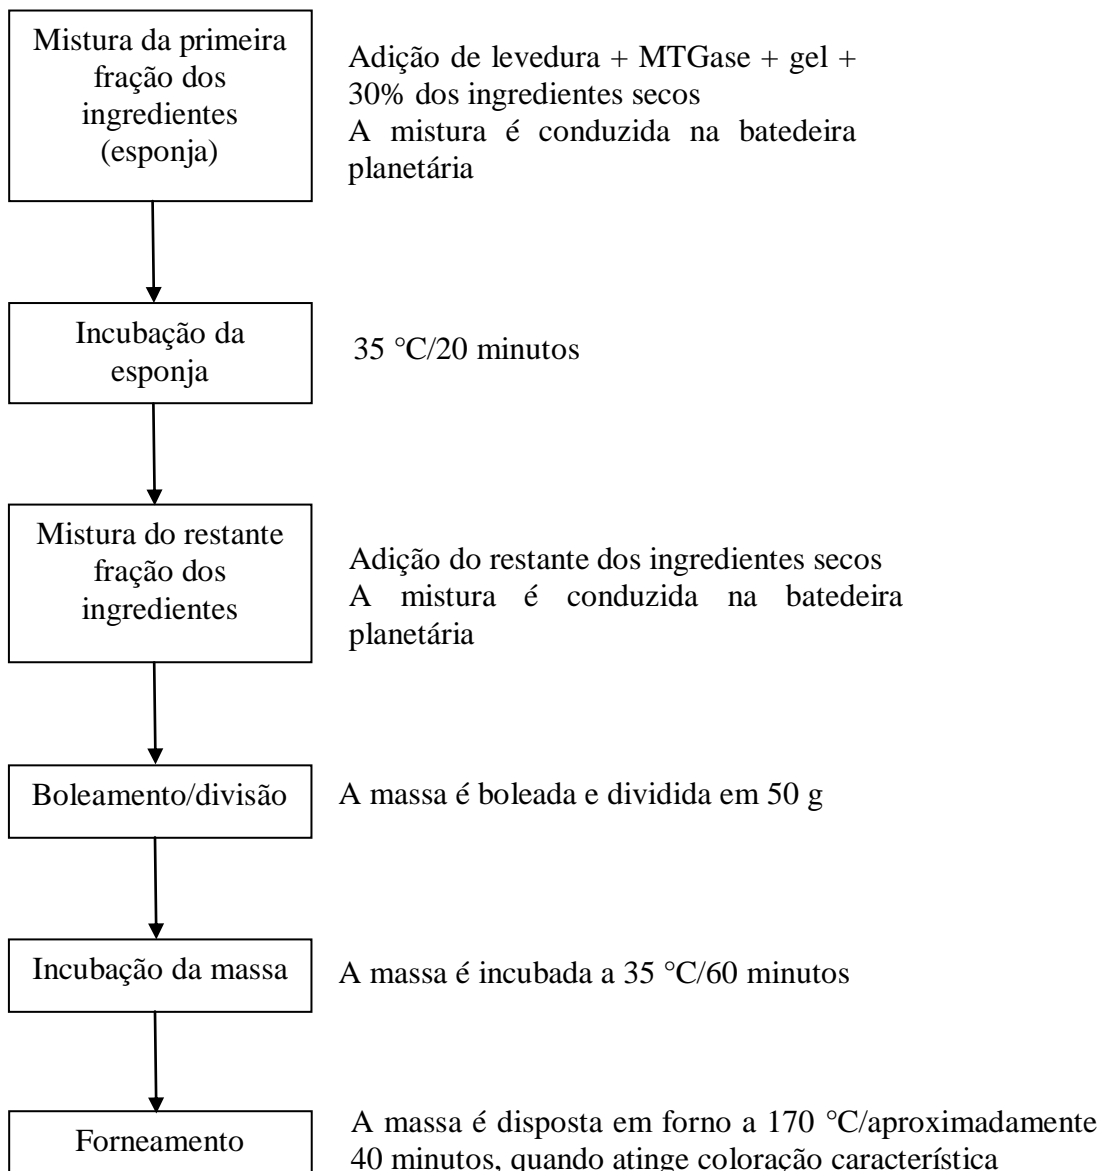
Mistura da primeira fração dos ingredientes (esponja)

Adição de levedura + MTGase + gel + 30% dos ingredientes secos
A mistura é conduzida na batedeira planetária

Incubação da esponja

35 °C/20 minutos

Mistura do restante fração dos ingredientes

Adição do restante dos ingredientes secos
A mistura é conduzida na batedeira planetária

Boleamento/divisão

A massa é boleada e dividida em 50 g

Incubação da massa

A massa é incubada a 35 °C/60 minutos

Forneamento

A massa é disposta em forno a 170 °C/aproximadamente 40 minutos, quando atinge coloração característica